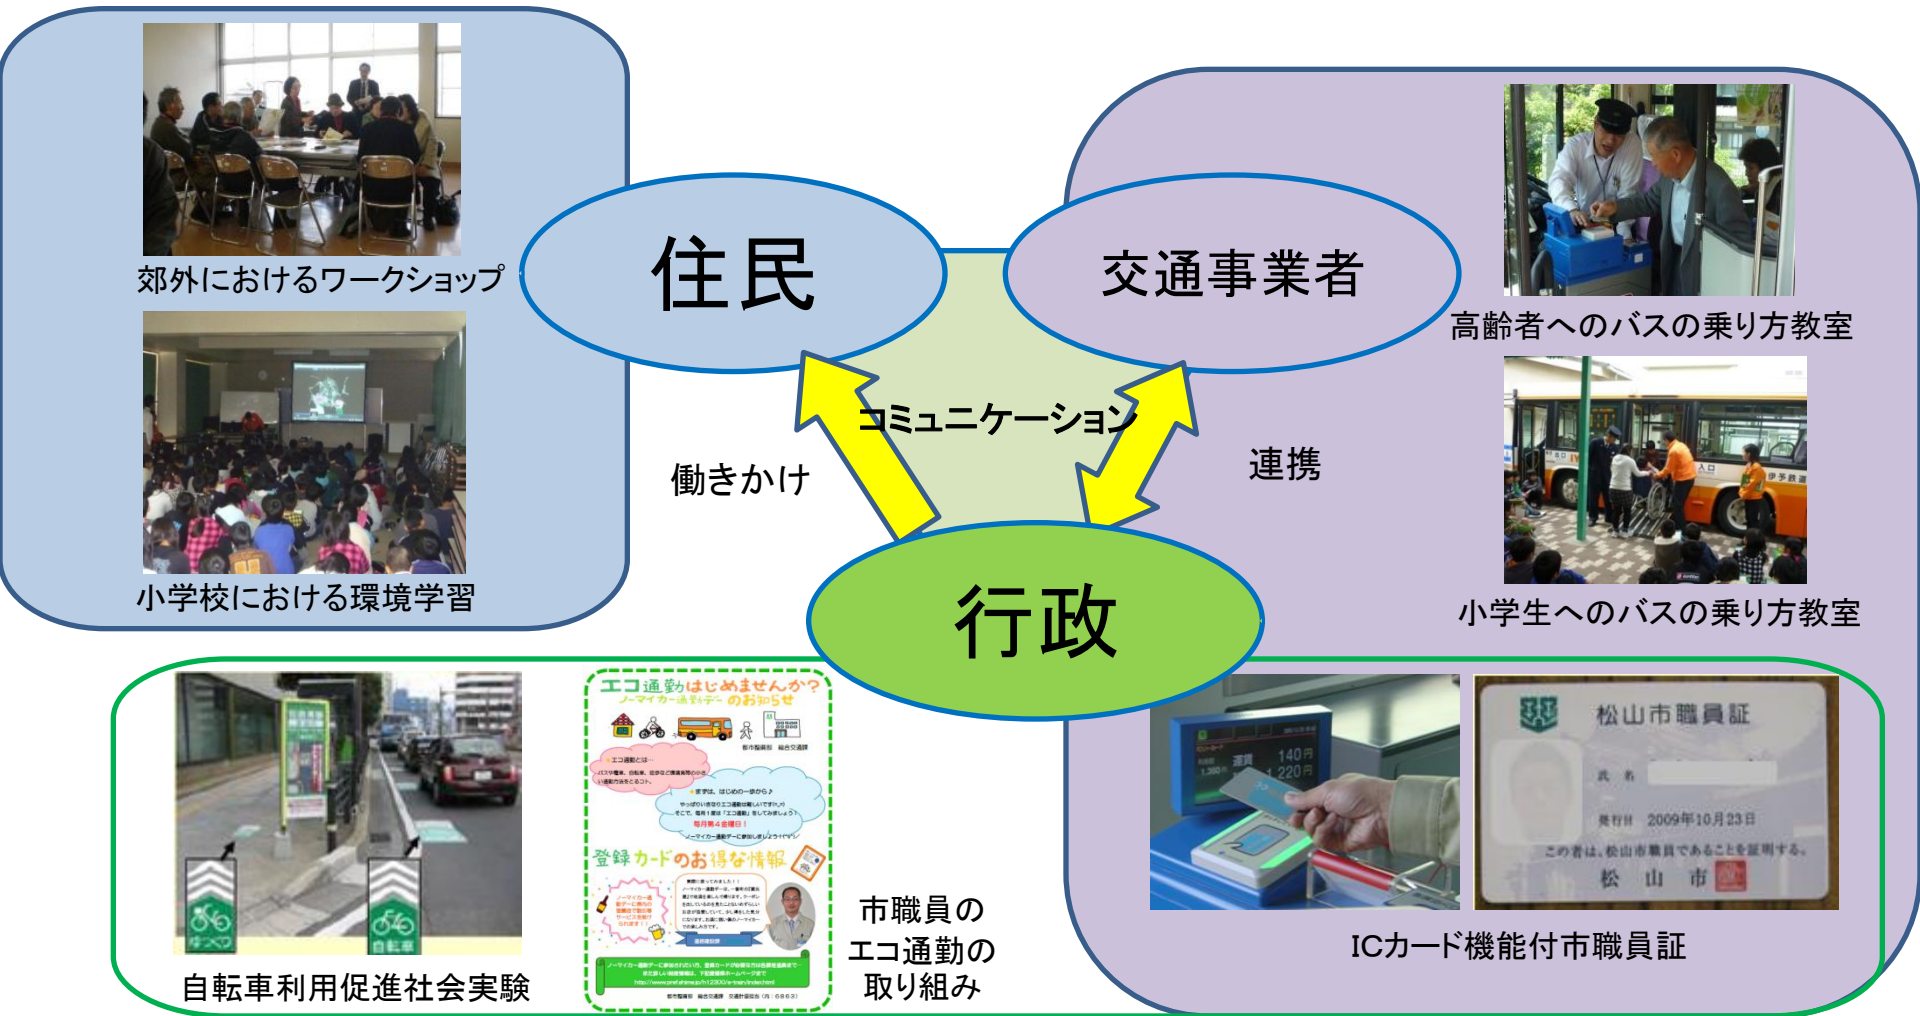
郊外におけるワークショップ

小学校における環境学習

住民

交通事業者

高齢者へのバスの乗り方教室

コミュニケーション

働きかけ

連携

小学生へのバスの乗り方教室

行政

エコ通勤はじめませんか?
ノーマイカー通勤デーのお知らせ

登録カードのお得な情報

140円
1,220円

松山市職員証
氏名
発行日 2009年10月23日
この者は、松山市職員であることを証明する。
松山市

自転車利用促進社会実験

市職員の
エコ通勤の
取り組み

ICカード機能付市職員証